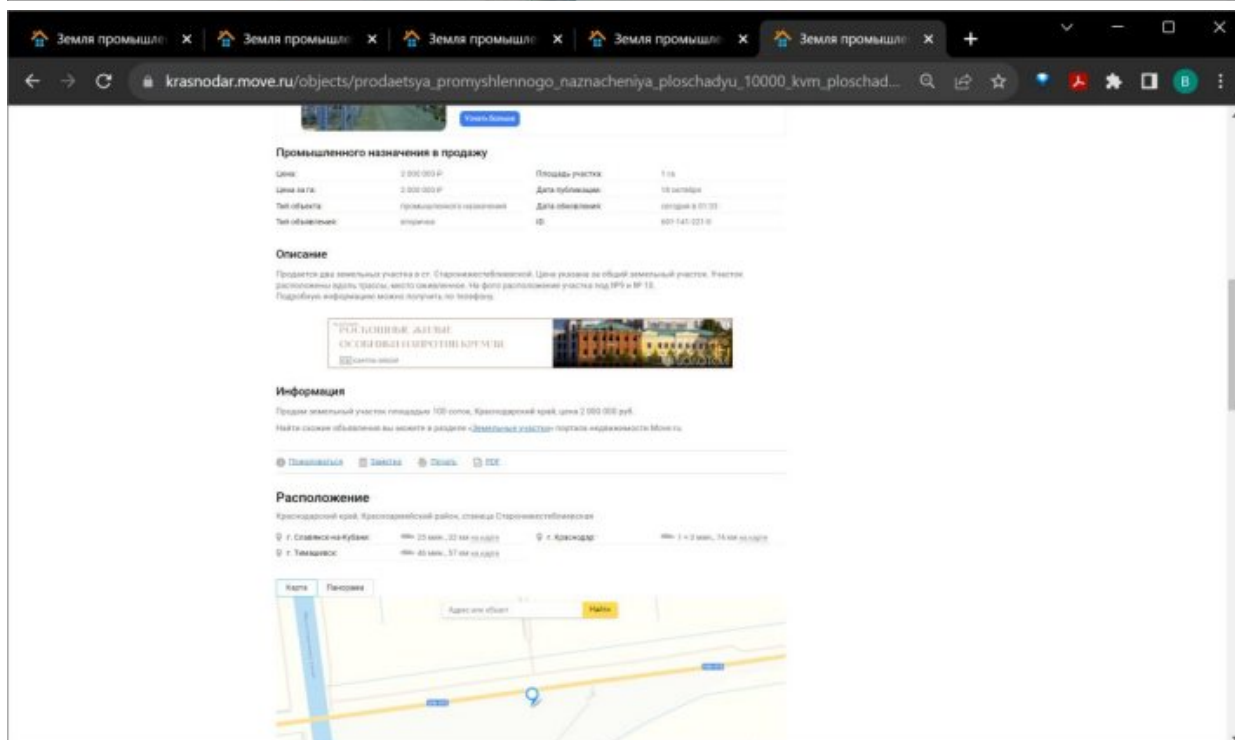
Земля промышле × Земля промышле × Земля промышле × Земля промышле × Земля промышле × +

krasnodar.move.ru/objects/prodaetsya_promyshlennogo_naznacheniya_ploschadyu_10000_kvm_ploschad...

Узнать больше

Промышленного назначения в продажу

| Цена: | 2 000 000 ₽ | Площадь участка: | 1 га |
|---|---|---|---|
| Цена за га: | 2 000 000 ₽ | Дата публикации: | 18 октября |
| Тип объекта: | промышленного назначения | Дата обновления: | сегодня в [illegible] |
| Тип объявления: | вторичка | ID: | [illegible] |

Описание

Продается два земельных участка в ст. Старонижестеблиевской. Цена указана за общий земельный участок. Участок расположены вдоль трассы, место оживленное. На фото расположение участка под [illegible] и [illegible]. Подробную информацию можно получить по телефону.

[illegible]

Информация

Продам земельный участок площадью 100 соток, Краснодарский край, цена 2 000 000 руб.

Найти схожие объявления вы можете в разделе «Земельные участки» портала недвижимости Move.ru

Пожаловаться Заметка Печать PDF

Расположение

Краснодарский край, Красноармейский район, станица Старонижестеблиевская

г. Славянск-на-Кубани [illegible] на карте
г. Краснодар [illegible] на карте
г. Тимашевск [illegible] на карте

Карта Панорама

Адрес или объект Найти